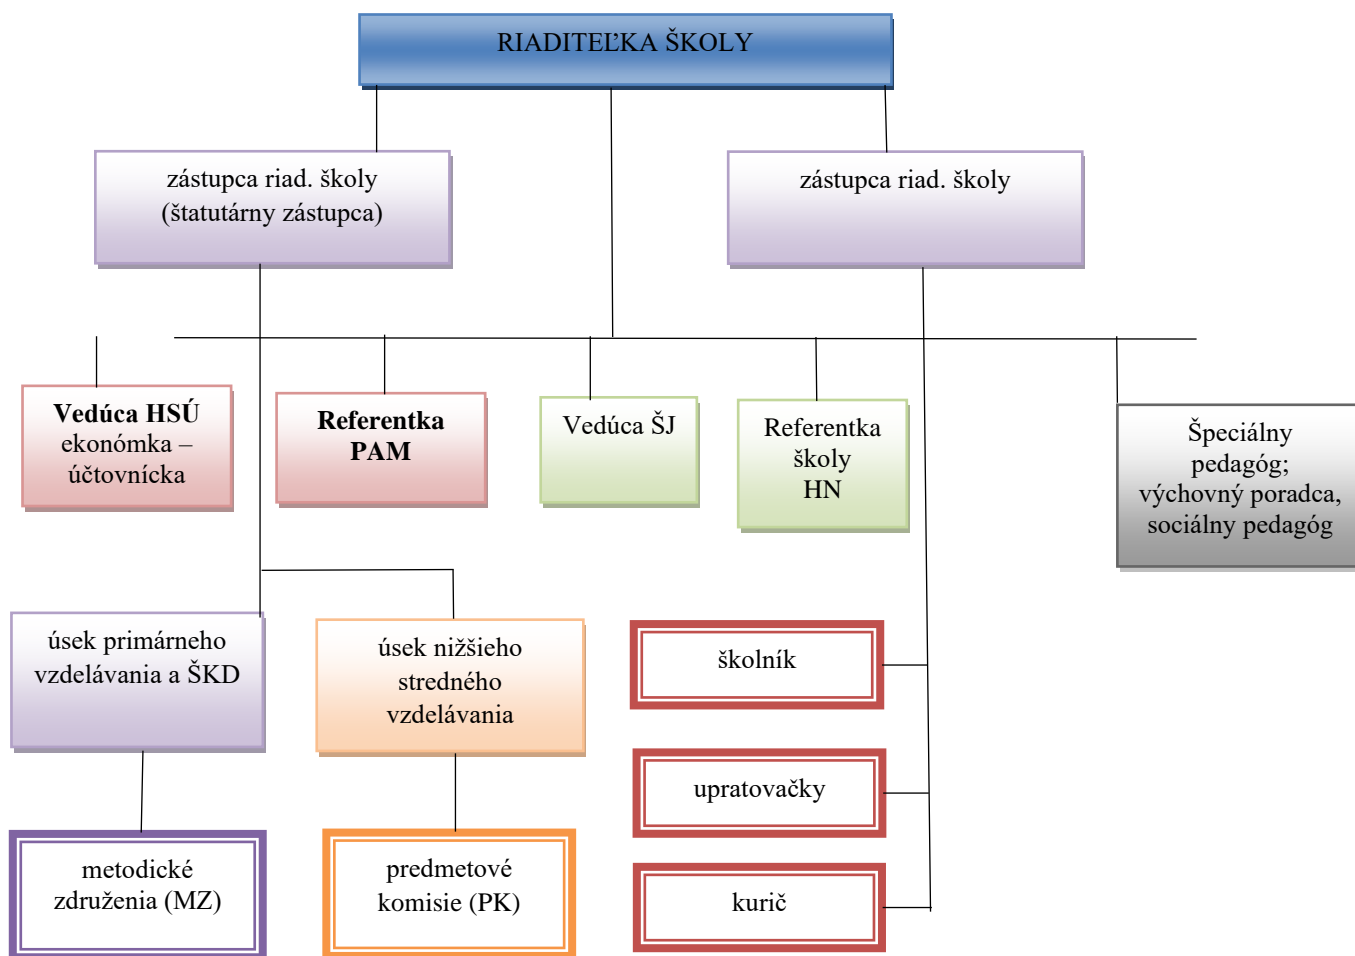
RIADITEĽKA ŠKOLY

zástupca riad. školy (štatutárny zástupca)

zástupca riad. školy

**Vedúca HSÚ** ekonómka – účtovníčka

**Referentka PAM**

Vedúca ŠJ

Referentka školy HN

Špeciálny pedagóg; výchovný poradca, sociálny pedagóg

úsek primárneho vzdelávania a ŠKD

úsek nižšieho stredného vzdelávania

školník

upratovačky

kurič

metodické združenia (MZ)

predmetové komisie (PK)